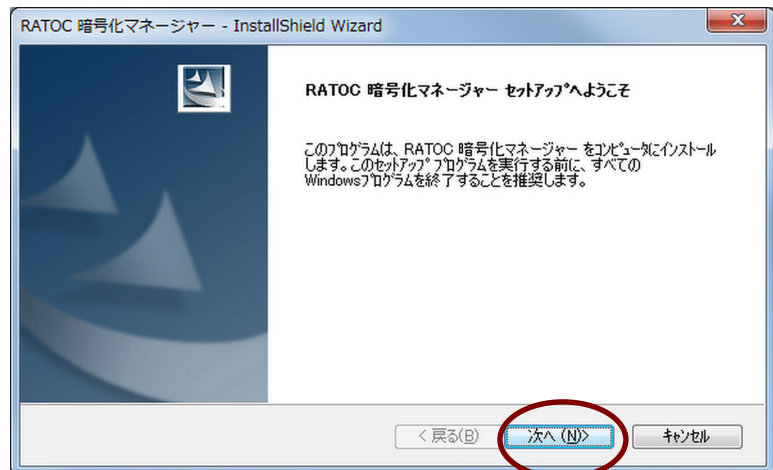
RATOC 暗号化マネージャー - InstallShield Wizard

RATOC 暗号化マネージャー セットアップへようこそ

このプログラムは、RATOC 暗号化マネージャー をコンピュータにインストールします。このセットアップ プログラムを実行する前に、すべてのWindowsプログラムを終了することを推奨します。

< 戻る(B)

次へ (N)>

キャンセル